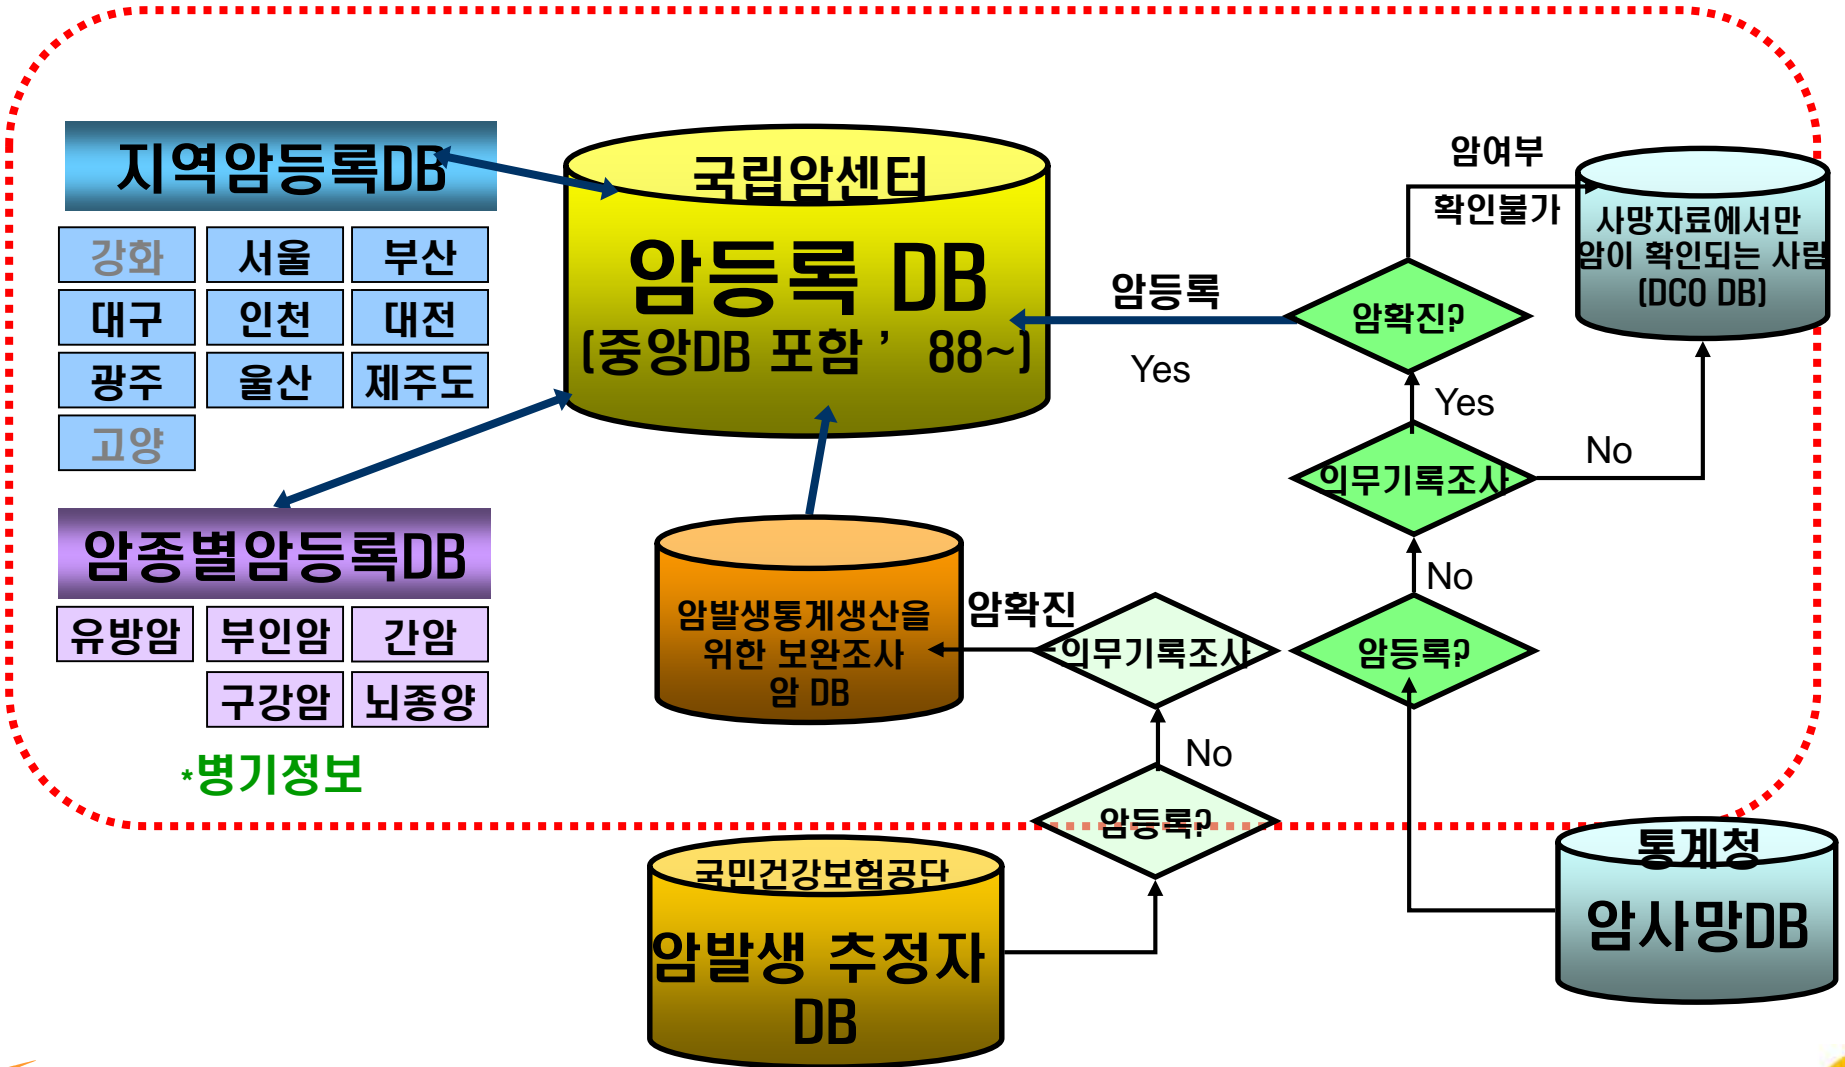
지역암등록DB

| 강화 | 서울 | 부산 |
|---|---|---|
| 대구 | 인천 | 대전 |
| 광주 | 울산 | 제주도 |
| 고양 | | |

암종별암등록DB

| 유방암 | 부인암 | 간암 |
|---|---|---|
| | 구강암 | 뇌종양 |

*병기정보

국립암센터
암등록 DB
(중앙DB 포함 ' 88~)

암발생통계생산을 위한 보완조사 암 DB

국민건강보험공단
암발생 추정자 DB

통계청
암사망DB

암여부 확인불가

사망자료에서만 암이 확인되는 사람 (DCO DB)

암등록
Yes
암확진?
Yes
의무기록조사
No
No
암등록?
암확진
의무기록조사
No
암등록?